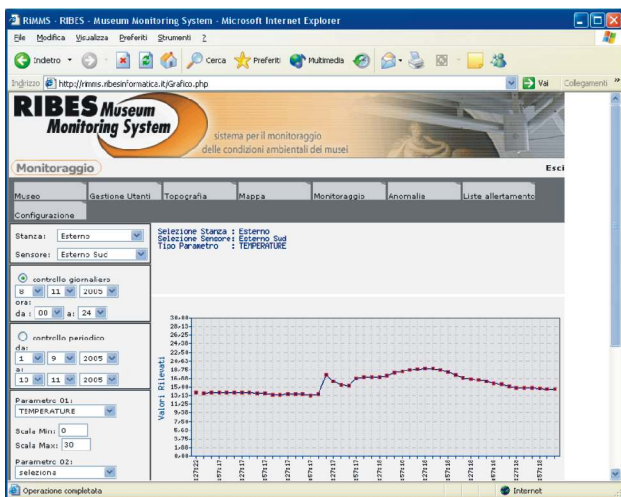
RIMMS - RIBES - Museum Monitoring System - Microsoft Internet Explorer

File Modifica Visualizza Preferiti Strumenti ?

Indietro Cerca Preferiti Multimedia

Indirizzo http://rimms.ribesinformatica.it/jGrafico.php Vai Collegamenti

RIBES Museum Monitoring System

sistema per il monitoraggio delle condizioni ambientali dei musei

Monitoraggio

Esci

Museo | Gestione Utenti | Topografia | Mappa | Monitoraggio | Anomalia | Liste allertamento | Configurazione

Stanza: Esterno

Sensore: Esterno Sud

controllo giornaliero

8 11 2005

ora:

da: 00 a: 24

controllo periodico

da:

1 9 2005

a:

13 11 2005

Parametro 01:

TEMPERATURE

Scala Min: 0

Scala Max: 30

Parametro 02:

seleziona

Selezione Stanza : Esterno
Selezione Sensore: Esterno Sud
Tipo Parametro : TEMPERATURE

30.00
28.13
26.25
24.38
22.50
20.63
18.75
16.88
15.00
13.13
11.25
9.38
7.50
5.63
3.75
1.88
0.00

Valori Rilevati

Operazione completata

Internet